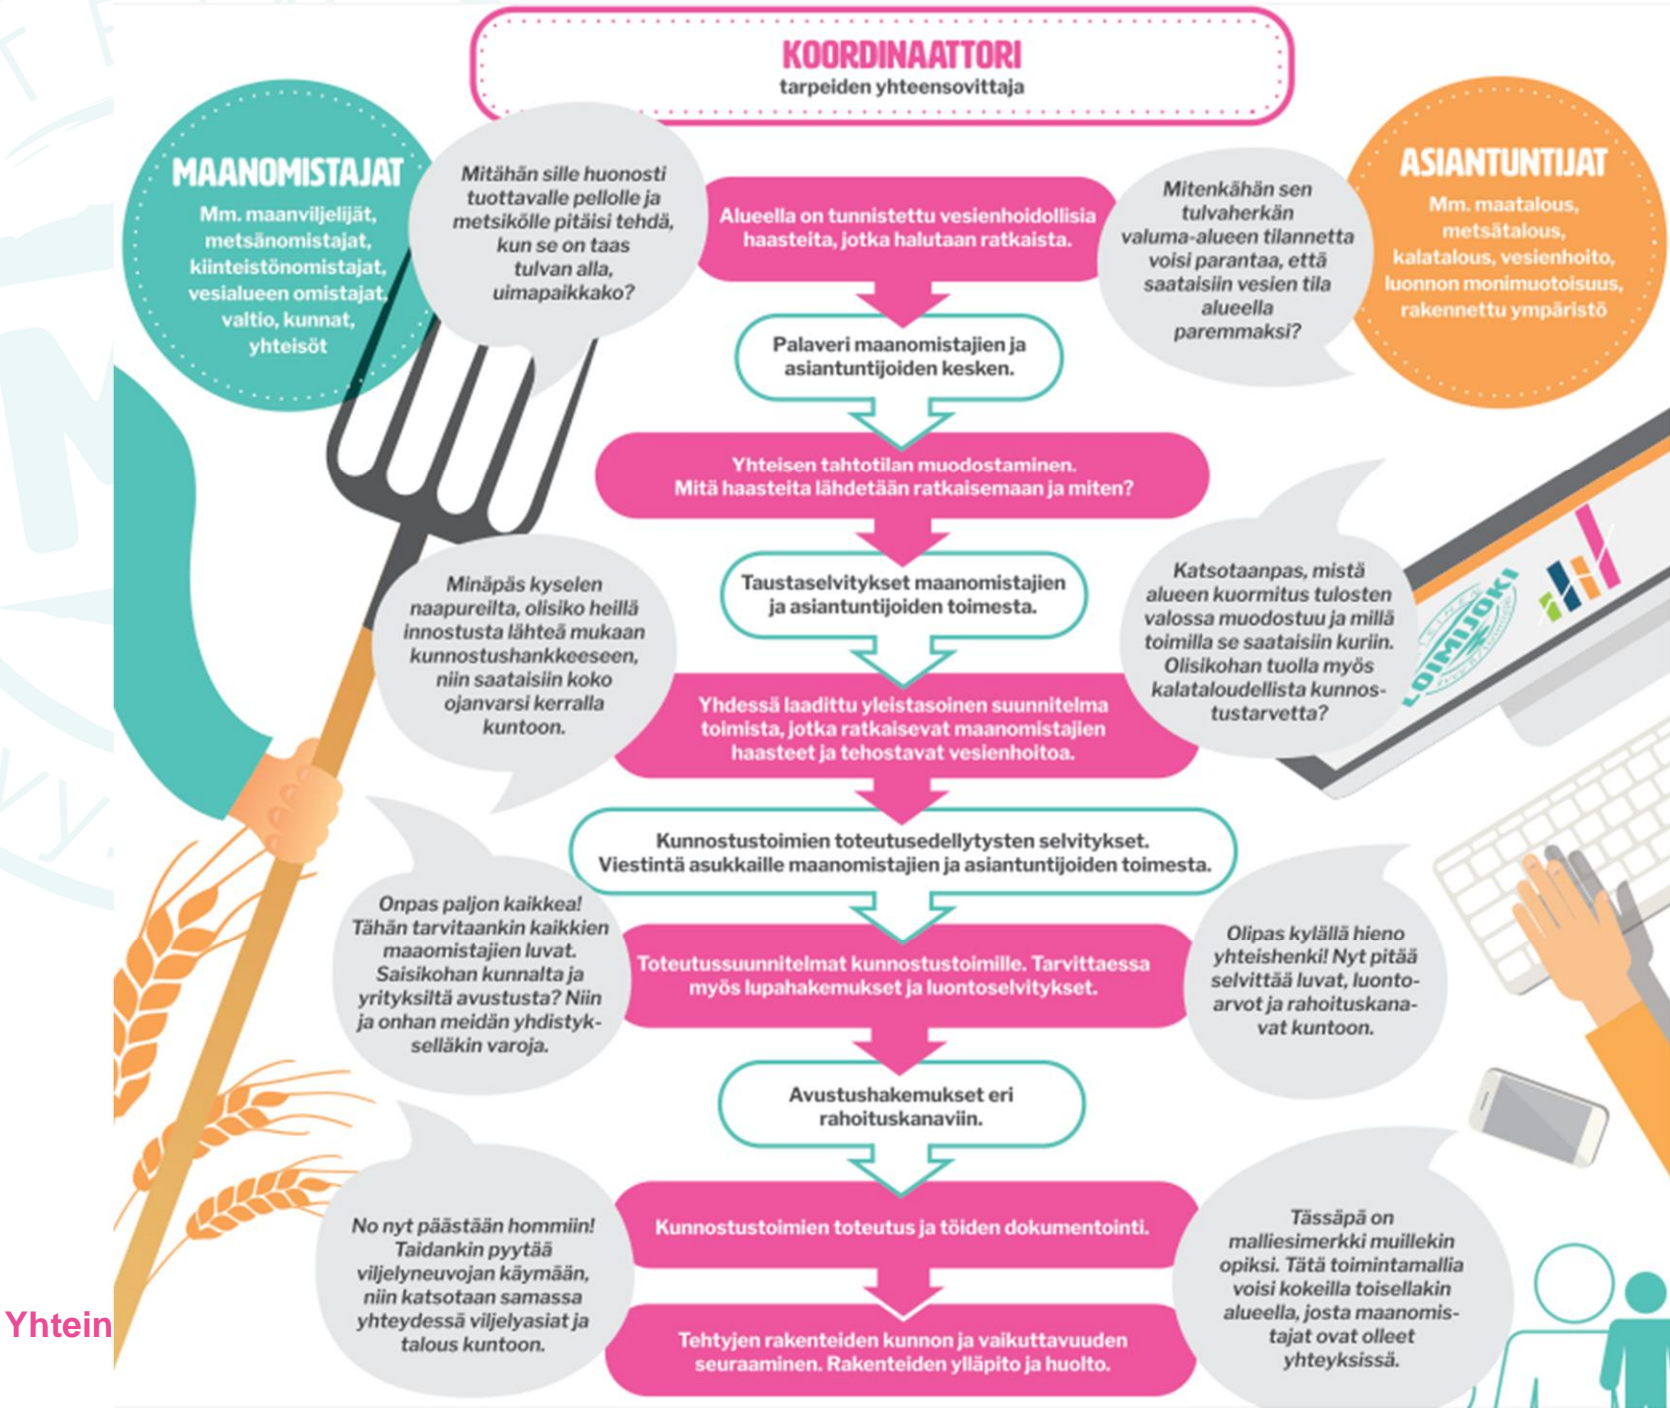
KOORDINAATTORI
tarpeiden yhteensovittaja

MAANOMISTAJAT
Mm. maanviljelijät, metsänomistajat, kiinteistönomistajat, vesialueen omistajat, valtio, kunnat, yhteisöt

Mitähän sille huonosti tuottavalle pellolle ja metsikölle pitäisi tehdä, kun se on taas tulvan alla, uimapaikkako?

Alueella on tunnistettu vesienhoidollisia haasteita, jotka halutaan ratkaista.

Mitenkähän sen tulvaherkän valuma-alueen tilannetta voisi parantaa, että saataisiin vesien tila alueella paremmaksi?

ASIANTUNTIJAT
Mm. maatalous, metsätalous, kalatalous, vesienhoito, luonnon monimuotoisuus, rakennettu ympäristö

Palaveri maanomistajien ja asiantuntijoiden kesken.

Yhteisen tahtotilan muodostaminen. Mitä haasteita lähdetään ratkaisemaan ja miten?

Minäpäs kyselen naapureilta, olisiko heillä innostusta lähteä mukaan kunnostushankkeeseen, niin saataisiin koko ojanvarsi kerralla kuntoon.

Taustaselvitykset maanomistajien ja asiantuntijoiden toimesta.

Katsotaanpas, mistä alueen kuormitus tulosten valossa muodostuu ja millä toimilla se saataisiin kuriin. Olisikohan tuolla myös kalataloudellista kunnostustarvetta?

LOIMIJOKI

Yhdessä laadittu yleistasoinen suunnitelma toimista, jotka ratkaisevat maanomistajien haasteet ja tehostavat vesienhoitoa.

Kunnostustoimien toteutusedellytysten selvitykset. Viestintä asukkaille maanomistajien ja asiantuntijoiden toimesta.

Onpas paljon kaikkea! Tähän tarvitaankin kaikkien maaomistajien luvat. Saisikohan kunnalta ja yrityksiltä avustusta? Niin ja onhan meidän yhdistykselläkin varoja.

Toteutussuunnitelmat kunnostustoimille. Tarvittaessa myös lupahakemukset ja luontoselvitykset.

Olipas kylällä hieno yhteishenki! Nyt pitää selvittää luvat, luontoarvot ja rahoituskanavat kuntoon.

Avustushakemukset eri rahoituskanaviin.

No nyt päästään hommiin! Taidankin pyytää viljelyneuvojan käymään, niin katsotaan samassa yhteydessä viljelyasiat ja talous kuntoon.

Kunnostustoimien toteutus ja töiden dokumentointi.

Tässäpä on malliesimerkki muillekin opiksi. Tätä toimintamallia voisi kokeilla toisellakin alueella, josta maanomistajat ovat olleet yhteyksissä.

Tehtyjen rakenteiden kunnon ja vaikuttavuuden seuraaminen. Rakenteiden ylläpito ja huolto.

Yhtein